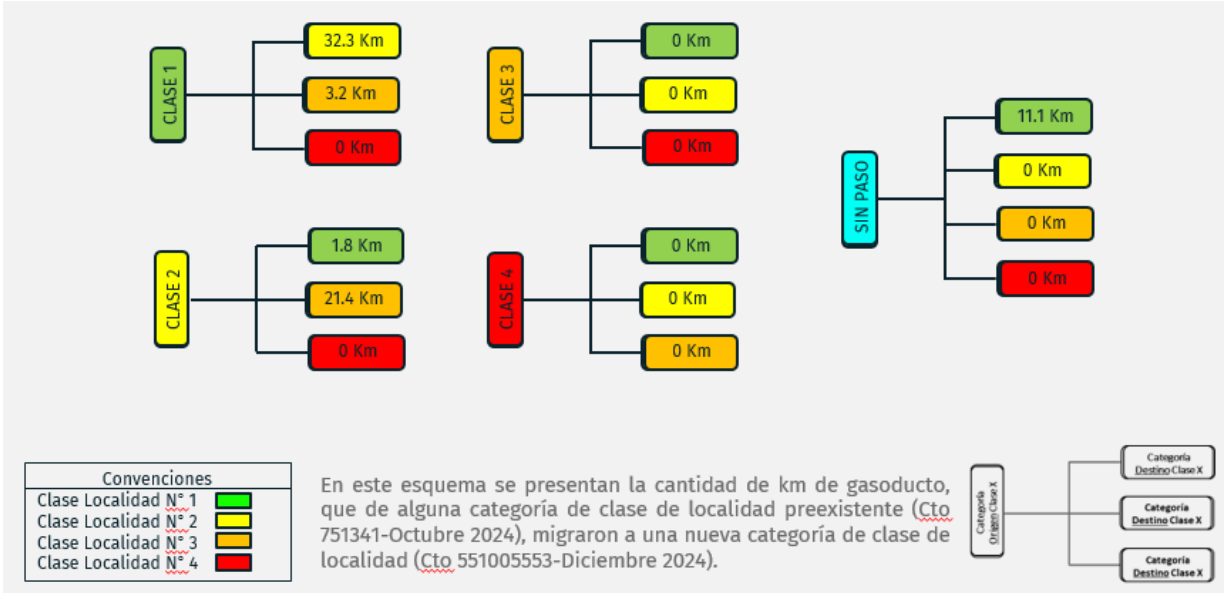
CLASE 1
32.3 Km
3.2 Km
0 Km

CLASE 3
0 Km
0 Km
0 Km

SIN PASO
11.1 Km
0 Km
0 Km
0 Km

CLASE 2
1.8 Km
21.4 Km
0 Km

CLASE 4
0 Km
0 Km
0 Km

| Convenciones | |
|---|---|
| Clase Localidad N° 1 | |
| Clase Localidad N° 2 | |
| Clase Localidad N° 3 | |
| Clase Localidad N° 4 | |

En este esquema se presentan la cantidad de km de gasoducto, que de alguna categoría de clase de localidad preexistente (Cto 751341-Octubre 2024), migraron a una nueva categoría de clase de localidad (Cto 551005553-Diciembre 2024).

Categoría Origen Clase X
Categoría Destino Clase X
Categoría Destino Clase X
Categoría Destino Clase X